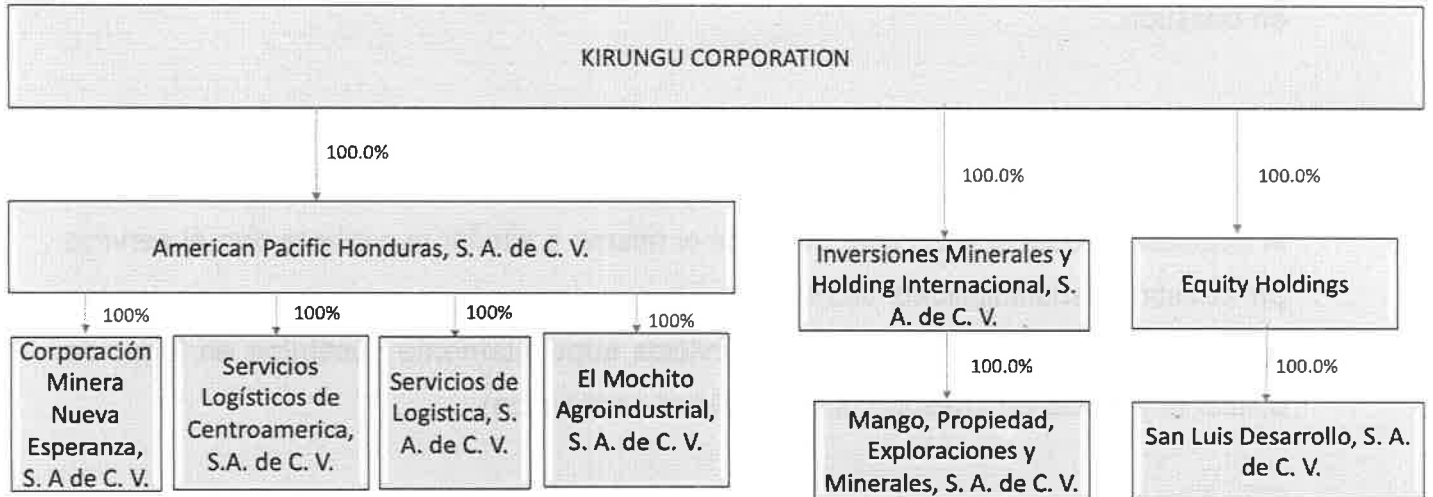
KIRUNGU CORPORATION

100.0%

American Pacific Honduras, S. A. de C. V.

100%

Corporación Minera Nueva Esperanza, S. A de C. V.

100%

Servicios Logísticos de Centroamerica, S.A. de C. V.

100%

Servicios de Logistica, S. A. de C. V.

100%

El Mochito Agroindustrial, S. A. de C. V.

100.0%

Inversiones Minerales y Holding Internacional, S. A. de C. V.

100.0%

Mango, Propiedad, Exploraciones y Minerales, S. A. de C. V.

100.0%

Equity Holdings

100.0%

San Luis Desarrollo, S. A. de C. V.